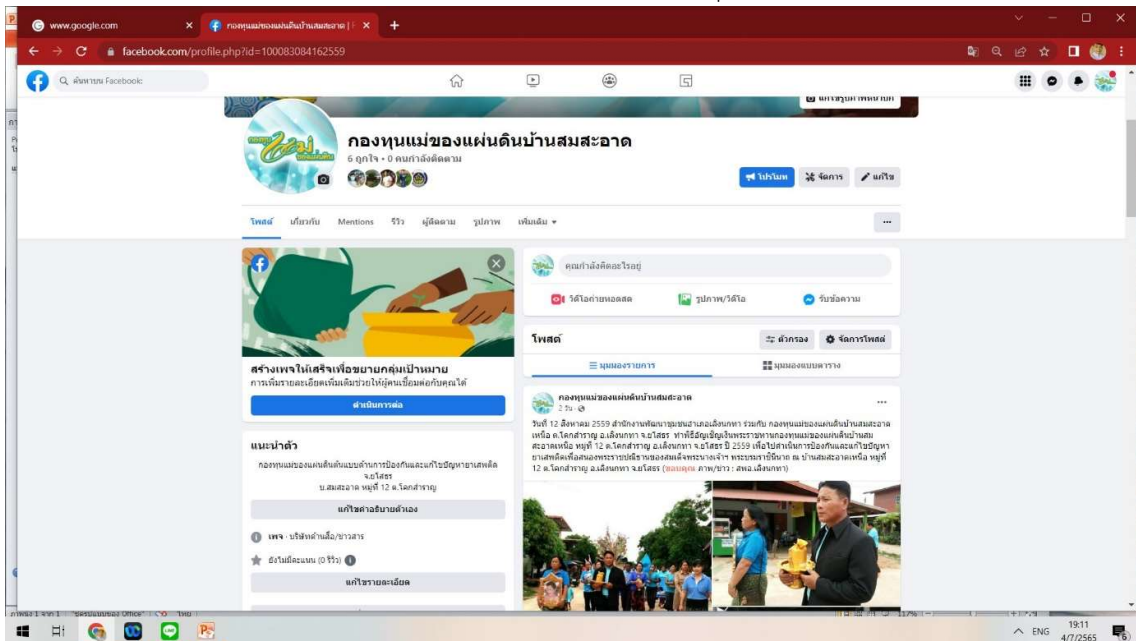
www.google.com
กองทุนแม่ของแผ่นดินบ้านสมสะอาด
facebook.com/profile.php?id=100083084162559
ค้นหาบน Facebook

กองทุนแม่ของแผ่นดินบ้านสมสะอาด
6 ถูกใจ • 0 คนกำลังติดตาม
โปรโมท
จัดการ
แก้ไข

โพสต์ เกี่ยวกับ Mentions รีวิว ผู้ติดตาม รูปภาพ เพิ่มเติม

สร้างเพจให้เสร็จเพื่อขยายกลุ่มเป้าหมาย
การเพิ่มรายละเอียดเพิ่มเติมช่วยให้ผู้คนเชื่อมต่อกับคุณได้
ดำเนินการต่อ

แนะนำตัว
กองทุนแม่ของแผ่นดินต้นแบบด้านการป้องกันและแก้ไขปัญหายาเสพติด จ.ยโสธร บ.สมสะอาด หมู่ที่ 12 ต.โคกสำราญ
แก้ไขคำอธิบายตัวเอง
เพจ · บริษัทด้านสื่อ/ข่าวสาร
ยังไม่มีคะแนน (0 รีวิว)
แก้ไขรายละเอียด

คุณกำลังคิดอะไรอยู่
วิดีโอถ่ายทอดสด
รูปภาพ/วิดีโอ
รับข้อความ

โพสต์
ตัวกรอง
จัดการโพสต์
มุมมองรายการ
มุมมองแบบตาราง

กองทุนแม่ของแผ่นดินบ้านสมสะอาด
2 วัน
วันที่ 12 สิงหาคม 2559 สำนักงานพัฒนาชุมชนอำเภอเลิงนกทา ร่วมกับ กองทุนแม่ของแผ่นดินบ้านสมสะอาดเหนือ ต.โคกสำราญ อ.เลิงนกทา จ.ยโสธร ทำพิธีอัญเชิญเงินพระราชทานกองทุนแม่ของแผ่นดินบ้านสมสะอาดเหนือ หมู่ที่ 12 ต.โคกสำราญ อ.เลิงนกทา จ.ยโสธร ปี 2559 เพื่อไปดำเนินการป้องกันและแก้ไขปัญหายาเสพติดเพื่อสนองพระราชปณิธานของสมเด็จพระนางเจ้า พระบรมราชินีนาถ ณ บ้านสมสะอาดเหนือ หมู่ที่ 12 ต.โคกสำราญ อ.เลิงนกทา จ.ยโสธร (ขอบคุณ ภาพ/ข่าว : สพอ.เลิงนกทา)

ENG 19:11 4/7/2565